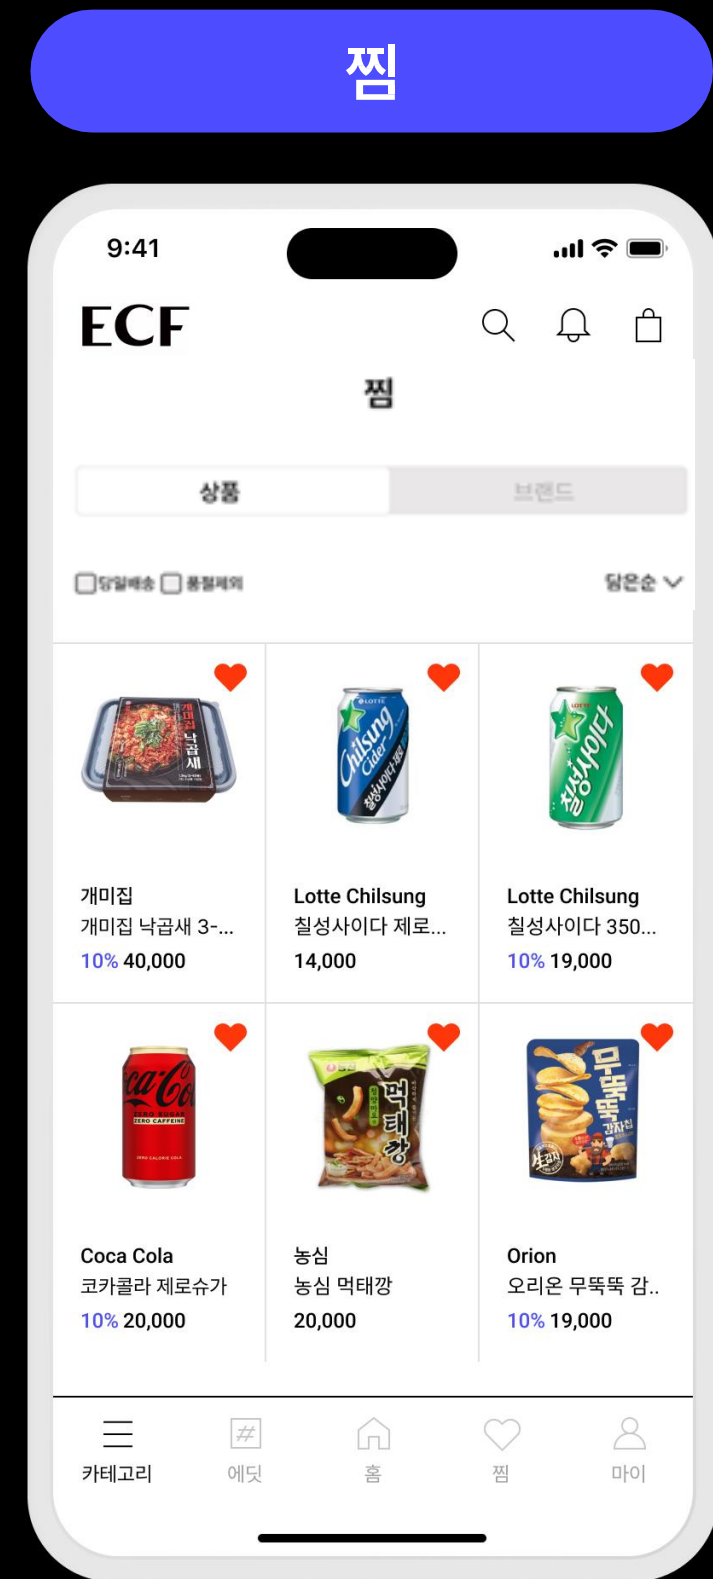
찜

9:41

ECF

찜

상품

브랜드

당일배송 품절제외

담은순

개미집
개미집 낙곱새 3-...
10% 40,000

Lotte Chilsung
칠성사이다 제로...
14,000

Lotte Chilsung
칠성사이다 350...
10% 19,000

Coca Cola
코카콜라 제로슈가
10% 20,000

농심
농심 먹태깡
20,000

Orion
오리온 무뚝뚝 감..
10% 19,000

카테고리

에딧

홈

찜

마이